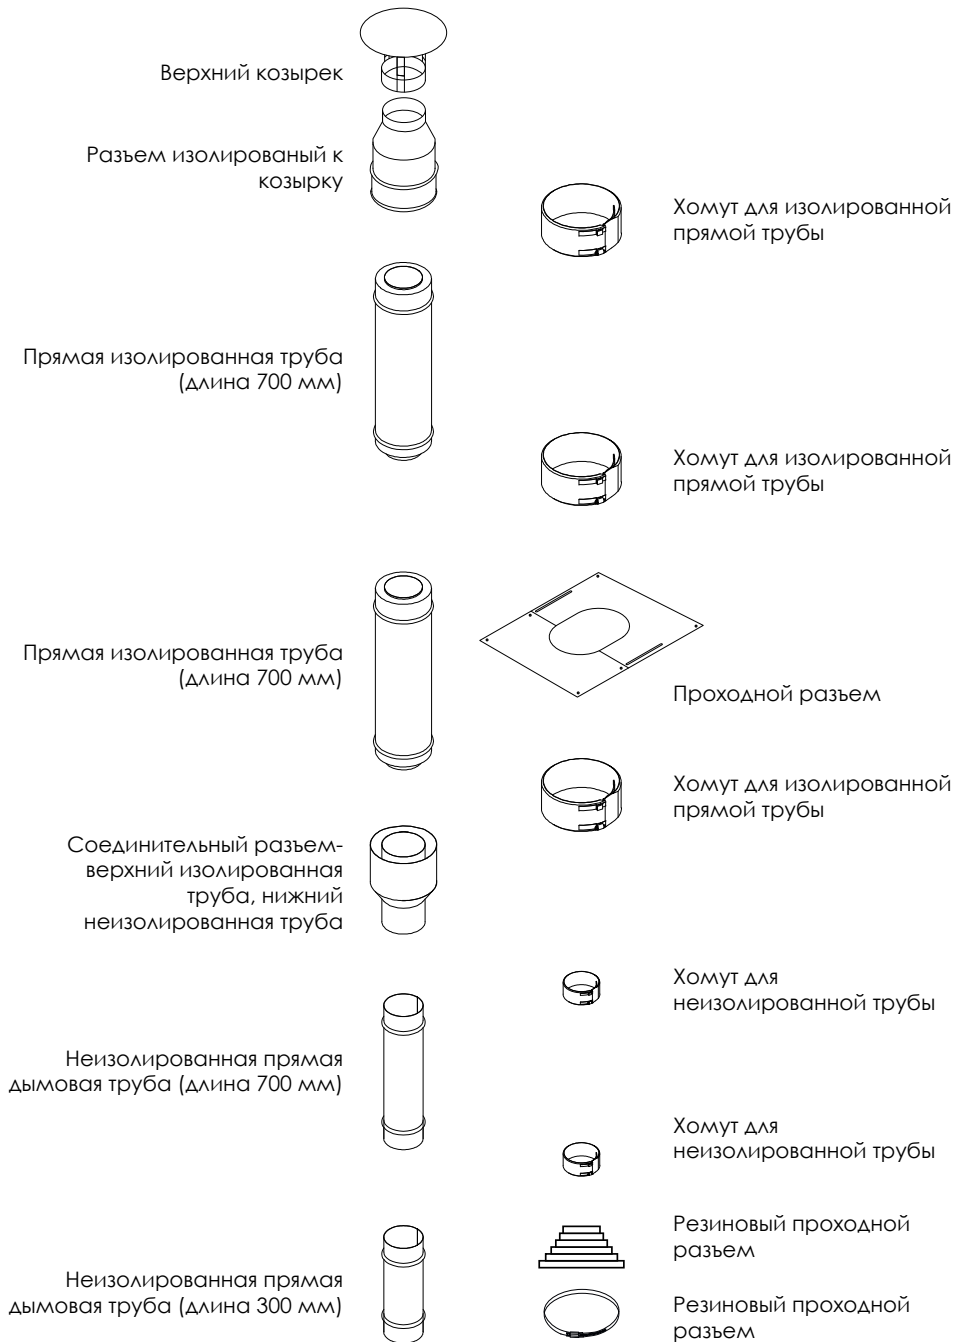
Верхний козырек

Разъем изолированый к козырку

Хомут для изолированной прямой трубы

Прямая изолированная труба (длина 700 мм)

Хомут для изолированной прямой трубы

Прямая изолированная труба (длина 700 мм)

Проходной разъем

Хомут для изолированной прямой трубы

Соединительный разъем-верхний изолированная труба, нижний неизолированная труба

Хомут для неизолированной трубы

Неизолированная прямая дымовая труба (длина 700 мм)

Хомут для неизолированной трубы

Резиновый проходной разъем

Неизолированная прямая дымовая труба (длина 300 мм)

Резиновый проходной разъем